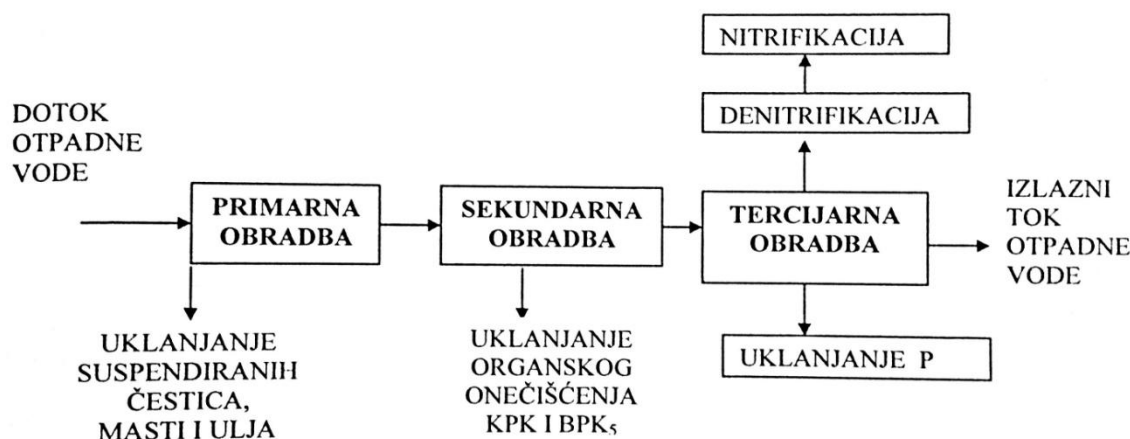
NITRIFIKACIJA

DENITRIFIKACIJA

DOTOK OTPADNE VODE

PRIMARNA OBRADBA

SEKUNDARNA OBRADBA

TERCIJARNA OBRADBA

IZLAZNI TOK OTPADNE VODE

UKLANJANJE SUSPENDIRANIH ČESTICA, MASTI I ULJA

UKLANJANJE ORGANSKOG ONEČIŠĆENJA KPK I $BPK_5$

UKLANJANJE P